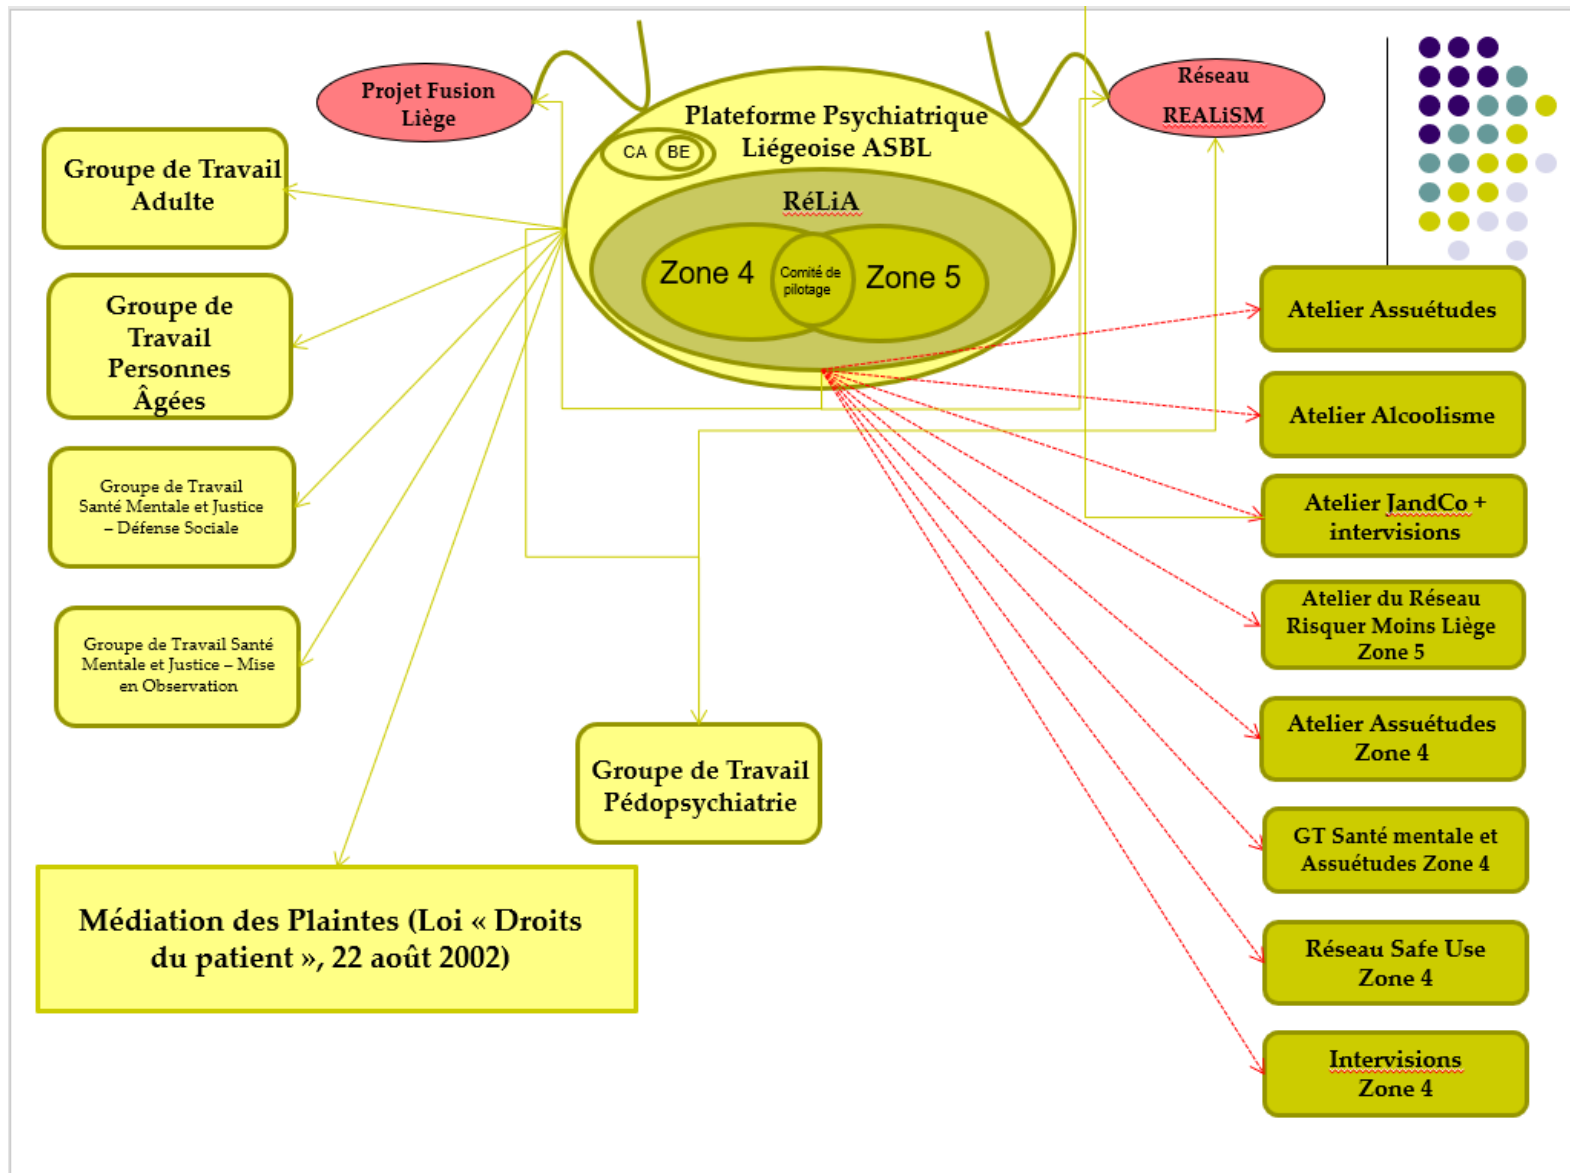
Projet Fusion Liège

Plateforme Psychiatrique Liégeoise ASBL

CA

BE

Réseau REALiSM

RéLiA

Zone 4

Comité de pilotage

Zone 5

Groupe de Travail Adulte

Groupe de Travail Personnes Âgées

Groupe de Travail Santé Mentale et Justice – Défense Sociale

Groupe de Travail Santé Mentale et Justice – Mise en Observation

Groupe de Travail Pédopsychiatrie

Médiation des Plaintes (Loi « Droits du patient », 22 août 2002)

Atelier Assuétudes

Atelier Alcoolisme

Atelier JandCo + intervisions

Atelier du Réseau Risquer Moins Liège Zone 5

Atelier Assuétudes Zone 4

GT Santé mentale et Assuétudes Zone 4

Réseau Safe Use Zone 4

Intervisions Zone 4